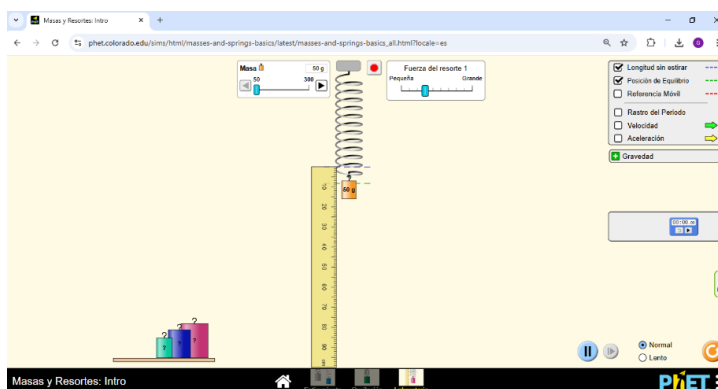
Masas y Resortes: Intro
phet.colorado.edu/sims/html/masses-and-springs-basics/latest/masses-and-springs-basics_all.html?locale=es

Masa
50 g
50
300

Fuerza del resorte 1
Pequeña
Grande

60 g

10
20
30
40
50
60
70
80
90

?
?
?
?

Longitud sin estirar
Posición de Equilibrio
Referencia Móvil
Rastro del Periodo
Velocidad
Aceleración
Gravedad

Normal
Lento

Masas y Resortes: Intro
PhET